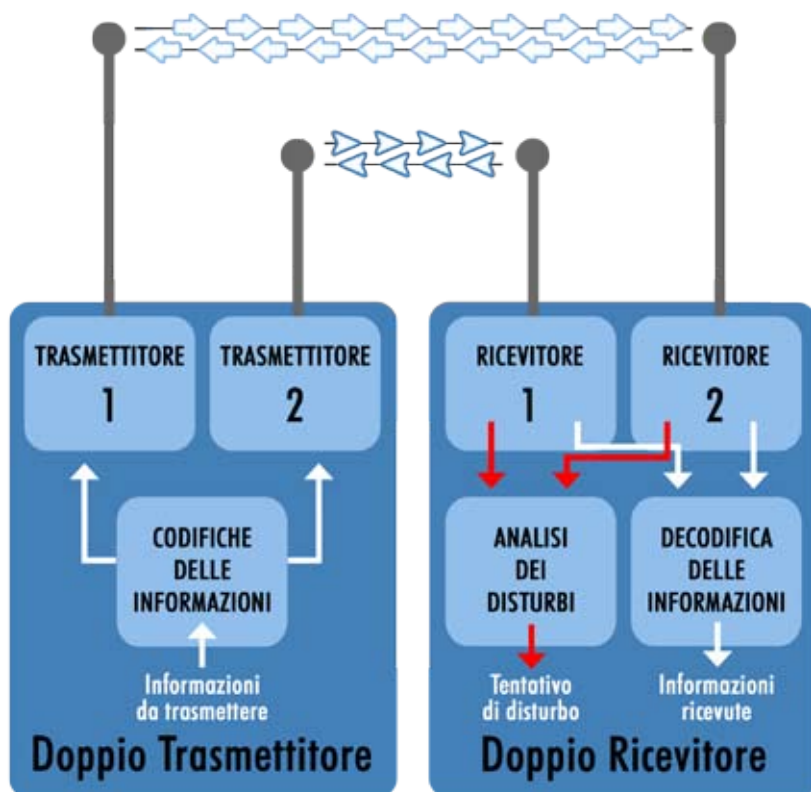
TRASMETTITORE 1

TRASMETTITORE 2

CODIFICHE DELLE INFORMAZIONI

Informazioni da trasmettere

Doppio Trasmettitore

RICEVITORE 1

RICEVITORE 2

ANALISI DEI DISTURBI

DECODIFICA DELLE INFORMAZIONI

Tentativo di disturbo

Informazioni ricevute

Doppio Ricevitore